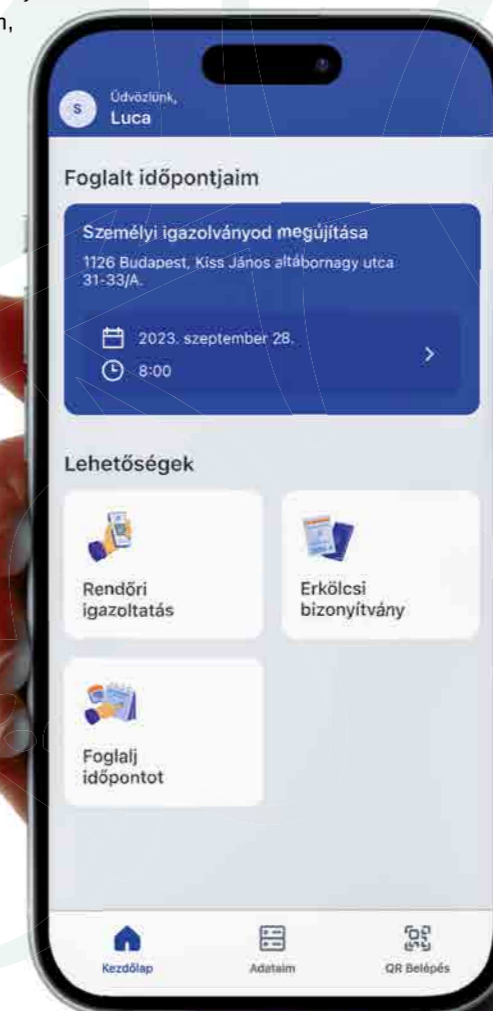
n,

S Üdvözlünk,
Luca

Foglalt időpontjaim

Személyi igazolványod megújítása
1126 Budapest, Kiss János altábornagy utca 31-33/A.

2023. szeptember 28.
8:00

Lehetőségek

Rendőri igazoltatás

Erkölcsi bizonyítvány

Foglalj időpontot

Kezdőlap
Adataim
QR Belépés